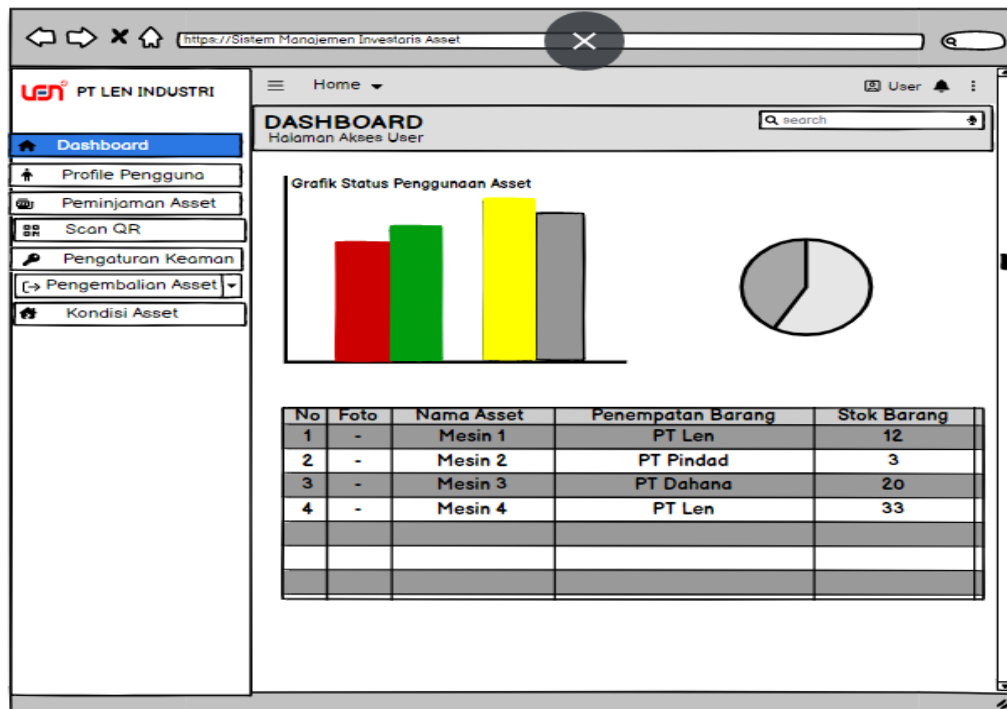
https://Sistem Manajemen Investaris Asset

PT LEN INDUSTRI

Home

User

DASHBOARD
Halaman Akses User

search

Dashboard
Profile Pengguna
Peminjaman Asset
Scan QR
Pengaturan Keaman
Pengembalian Asset
Kondisi Asset

Grafik Status Penggunaan Asset

| No | Foto | Nama Asset | Penempatan Barang | Stok Barang |
|---|---|---|---|---|
| 1 | - | Mesin 1 | PT Len | 12 |
| 2 | - | Mesin 2 | PT Pindad | 3 |
| 3 | - | Mesin 3 | PT Dahana | 20 |
| 4 | - | Mesin 4 | PT Len | 33 |
| | | | | |
| | | | | |
| | | | | |